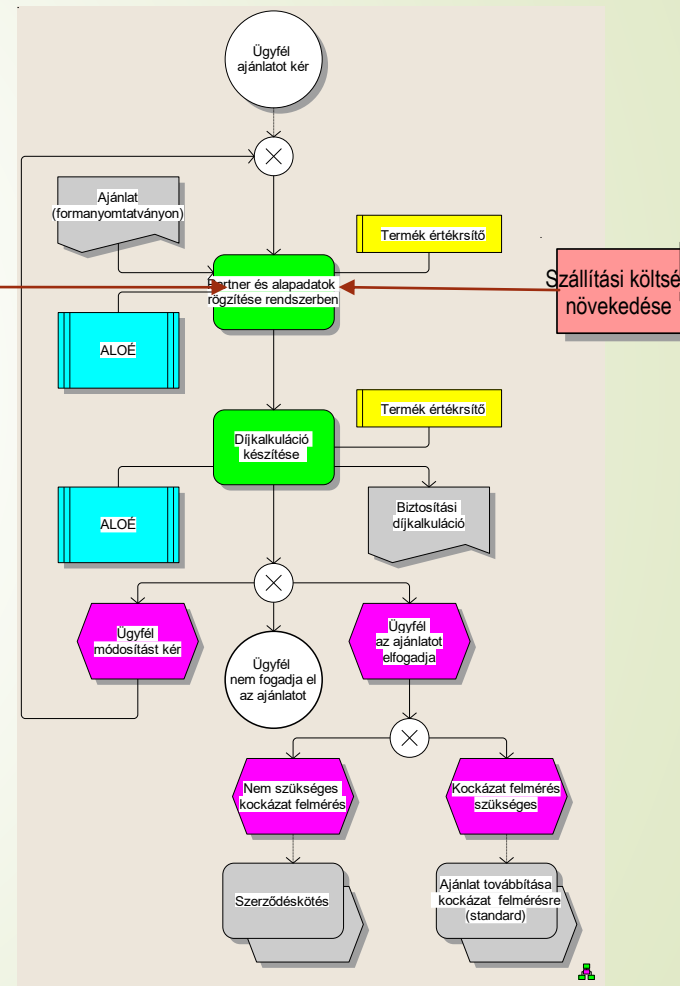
Ügyfél ajánlatot kér

Ajánlat (formanyomtatványon)

Termék értékrsítő

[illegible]artner és alapadatok rögzítése rendszerben

Szállítási költsé növekedése

ALOÉ

Termék értékrsítő

Díjkalkuláció készítése

ALOÉ

Biztosítási díjkalkuláció

Ügyfél módosítást kér

Ügyfél nem fogadja el az ajánlatot

Ügyfél az ajánlatot elfogadja

Nem szükséges kockázat felmérés

Kockázat felmérés szükséges

Szerződéskötés

Ajánlat továbbítása kockázat felmérésre (standard)